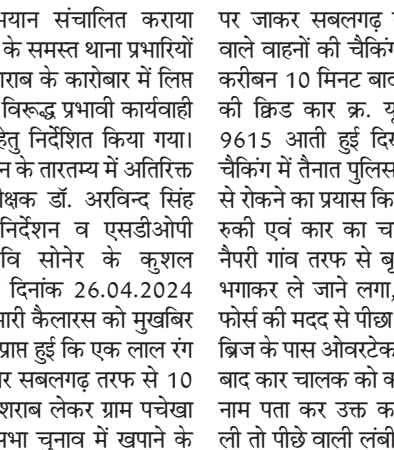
अभियान संचालित कराया के समस्त थाना प्रभारियों शराब के कारोबार में लिप्त विरूद्ध प्रभावी कार्यवाही हेतु निर्देशित किया गया। न के तारतम्य में अतिरिक्त क्षक डॉ. अरविन्द सिंह निर्देशन व एसडीओपी वि सोनेर के कुशल दिनांक 26.04.2024 भारी कैलारस को मुखबिर प्राप्त हुई कि एक लाल रंग र सबलगढ़ तरफ से 10 शराब लेकर ग्राम पचेखा भा चुनाव में खपाने के

पर जाकर सबलगढ़ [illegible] वाले वाहनों की चैकिंग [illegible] करीबन 10 मिनट बाद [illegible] की क्विड कार क्र. यू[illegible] 9615 आती हुई दि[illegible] चैकिंग में तैनात पुलिस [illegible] से रोकने का प्रयास कि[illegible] रुकी एवं कार का च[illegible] नैपरी गांव तरफ से बृ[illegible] भगाकर ले जाने लगा, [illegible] फोर्स की मदद से पीछा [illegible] ब्रिज के पास ओवरटेक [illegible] बाद कार चालक को क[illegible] नाम पता कर उक्त क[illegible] ली तो पीछे वाली लंबी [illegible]